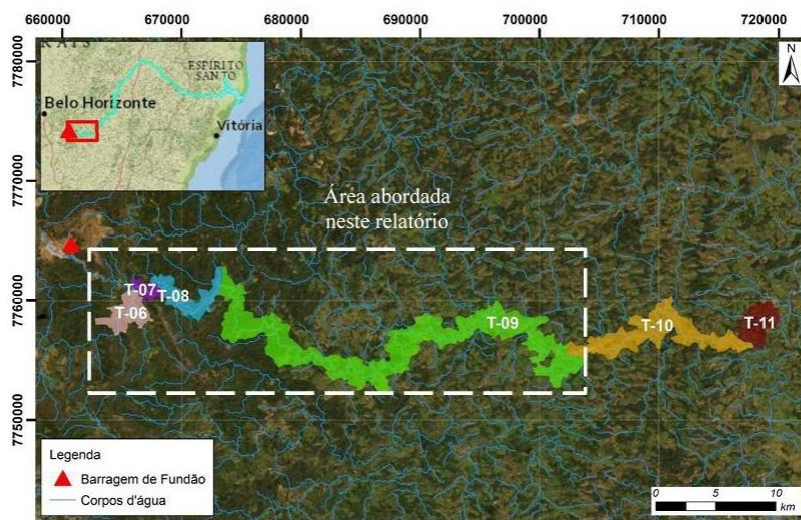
660000 670000 680000 690000 700000 710000 720000

7780000
7770000
7760000
7750000

RAIS
ESPÍRITO SANTO
Belo Horizonte
Vitória

N

Área abordada neste relatório

T-07
T-08
T-06
T-09
T-10
T-11

Legenda
Barragem de Fundão
Corpos d'água

0 5 10 km